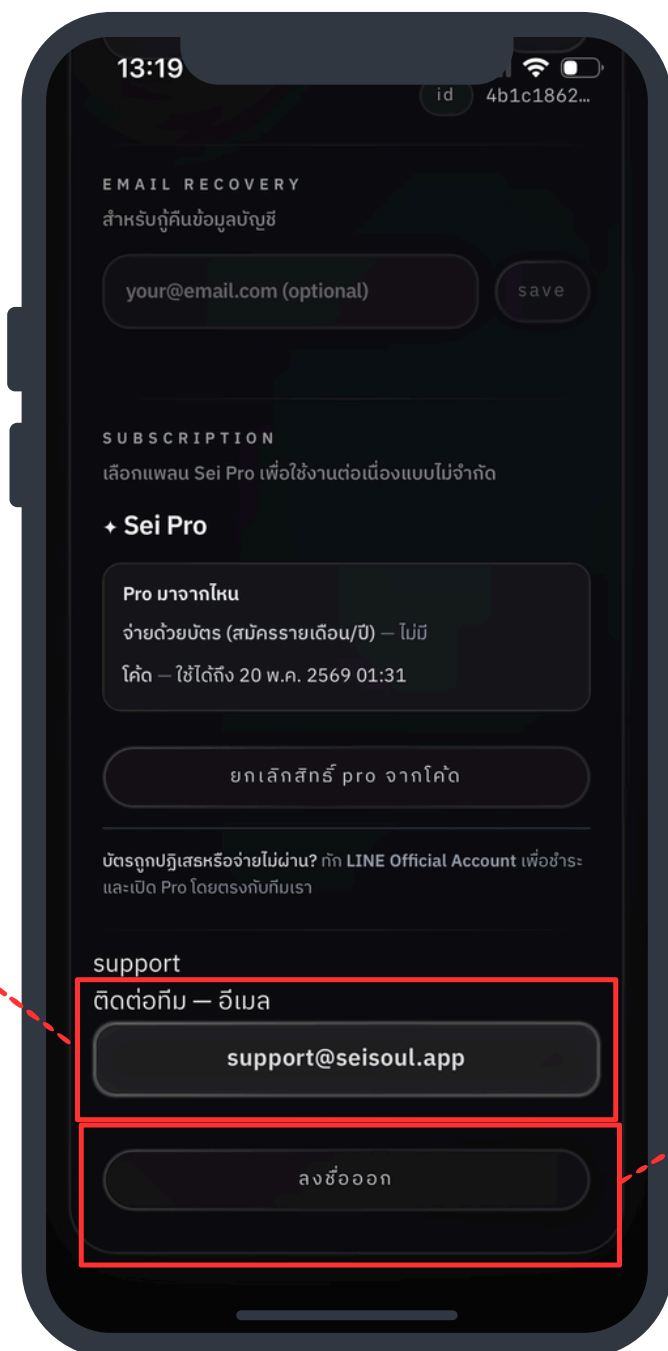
13:19

id 4b1c1862...

EMAIL RECOVERY
สำหรับกู้คืนข้อมูลบัญชี

your@email.com (optional)

save

SUBSCRIPTION
เลือกแพลน Sei Pro เพื่อใช้งานต่อเนื่องแบบไม่จำกัด

✦ Sei Pro

Pro มาจากไหน
จ่ายด้วยบัตร (สมัครรายเดือน/ปี) — ไม่มี
โค้ด — ใช้ได้ถึง 20 พ.ค. 2569 01:31

ยกเลิกสิทธิ์ pro จากโค้ด

บัตรถูกปฏิเสธหรือจ่ายไม่ผ่าน? ทัก LINE Official Account เพื่อชำระและเปิด Pro โดยตรงกับทีมเรา

support
ติดต่อทีม — อีเมล

support@seisoul.app

ลงชื่อออก